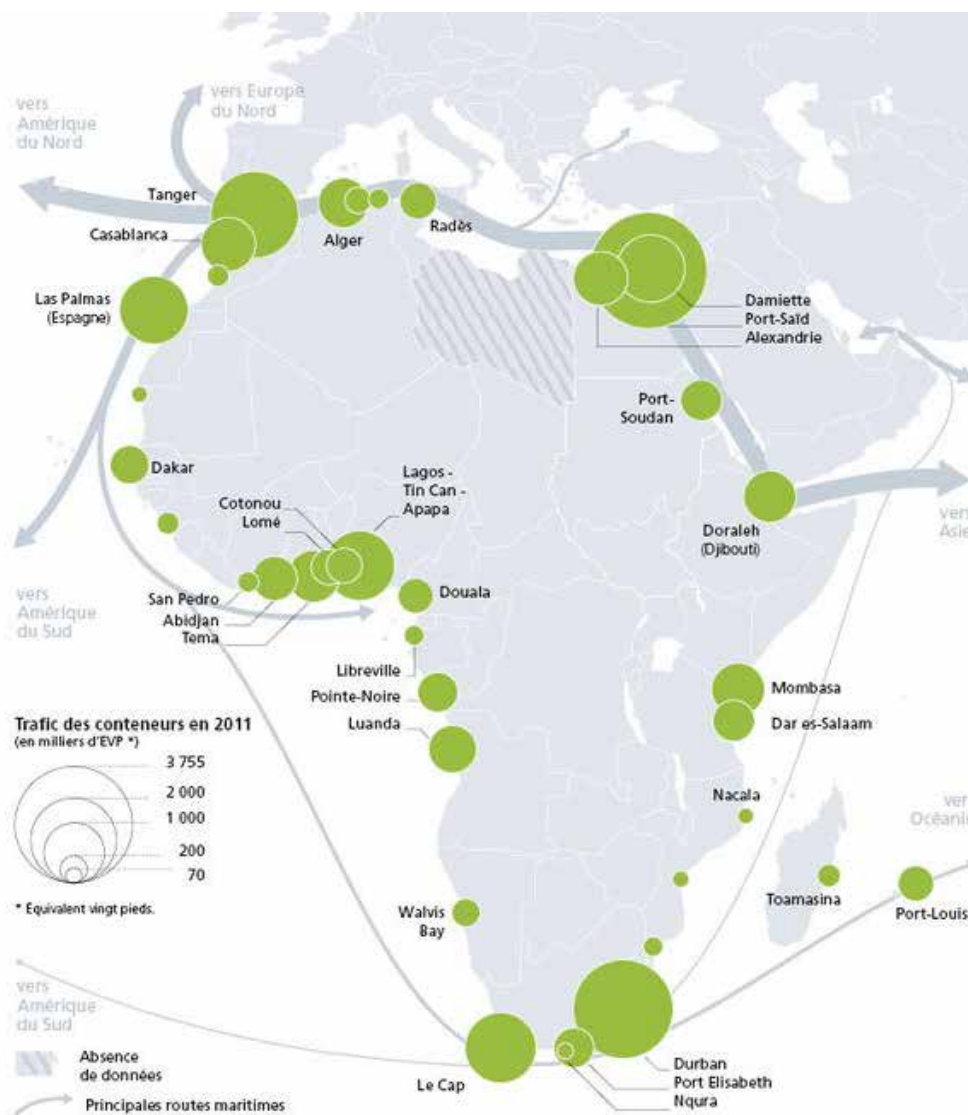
vers Amérique du Nord

vers Europe du Nord

Tanger

Casablanca

Alger

Radès

Las Palmas (Espagne)

Damiette

Port-Saïd

Alexandrie

Port-Soudan

Dakar

Lagos - Tin Can - Apapa

Cotonou

Lomé

Doraleh (Djibouti)

vers Asie

vers Amérique du Sud

San Pedro

Abidjan

Tema

Douala

Libreville

Pointe-Noire

Luanda

Mombasa

Dar es-Salaam

Trafic des conteneurs en 2011
(en milliers d'EVP *)

3 755
2 000
1 000
200
70

* Équivalent vingt pieds.

Nacala

vers Océanie

Toamasina

Port-Louis

Walvis Bay

vers Amérique du Sud

Absence de données

Principales routes maritimes

Le Cap

Durban

Port Elisabeth

Nqura